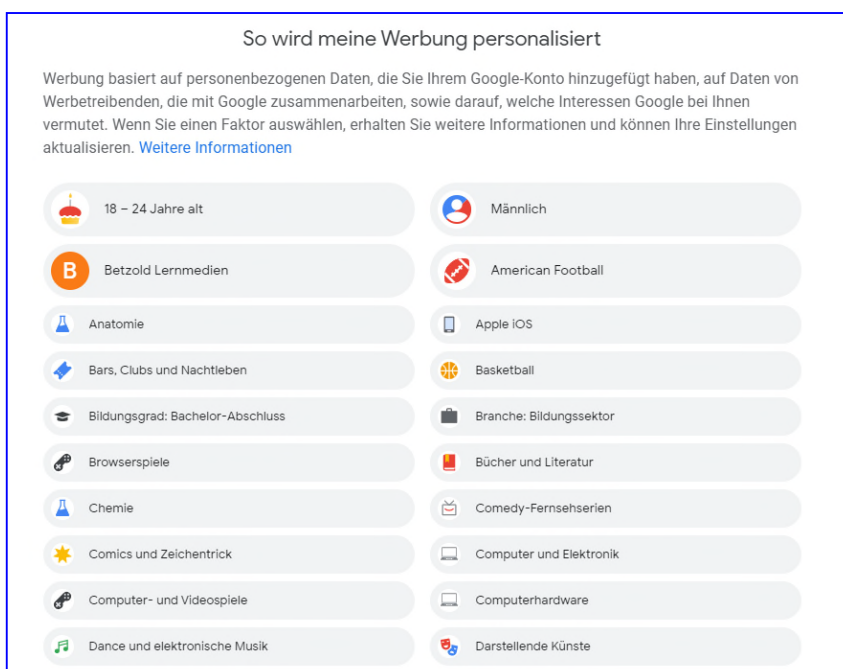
So wird meine Werbung personalisiert

Werbung basiert auf personenbezogenen Daten, die Sie Ihrem Google-Konto hinzugefügt haben, auf Daten von Werbetreibenden, die mit Google zusammenarbeiten, sowie darauf, welche Interessen Google bei Ihnen vermutet. Wenn Sie einen Faktor auswählen, erhalten Sie weitere Informationen und können Ihre Einstellungen aktualisieren. Weitere Informationen

18 – 24 Jahre alt

Männlich

B
Betzold Lernmedien

American Football

Anatomie

Apple iOS

Bars, Clubs und Nachtleben

Basketball

Bildungsgrad: Bachelor-Abschluss

Branche: Bildungssektor

Browserspiele

Bücher und Literatur

Chemie

Comedy-Fernsehserien

Comics und Zeichentrick

Computer und Elektronik

Computer- und Videospiele

Computerhardware

Dance und elektronische Musik

Darstellende Künste